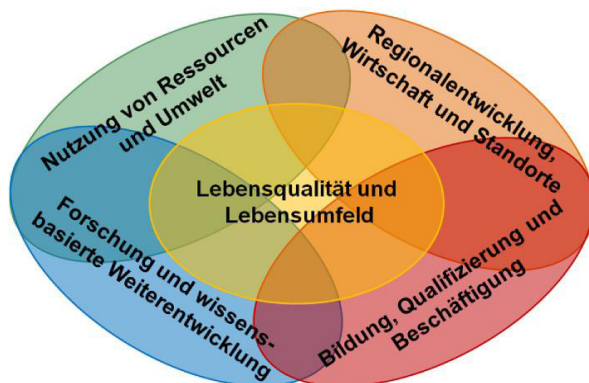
Nutzung von Ressourcen und Umwelt

Regionalentwicklung, Wirtschaft und Standorte

Lebensqualität und Lebensumfeld

Forschung und wissensbasierte Weiterentwicklung

Bildung, Qualifizierung und Beschäftigung